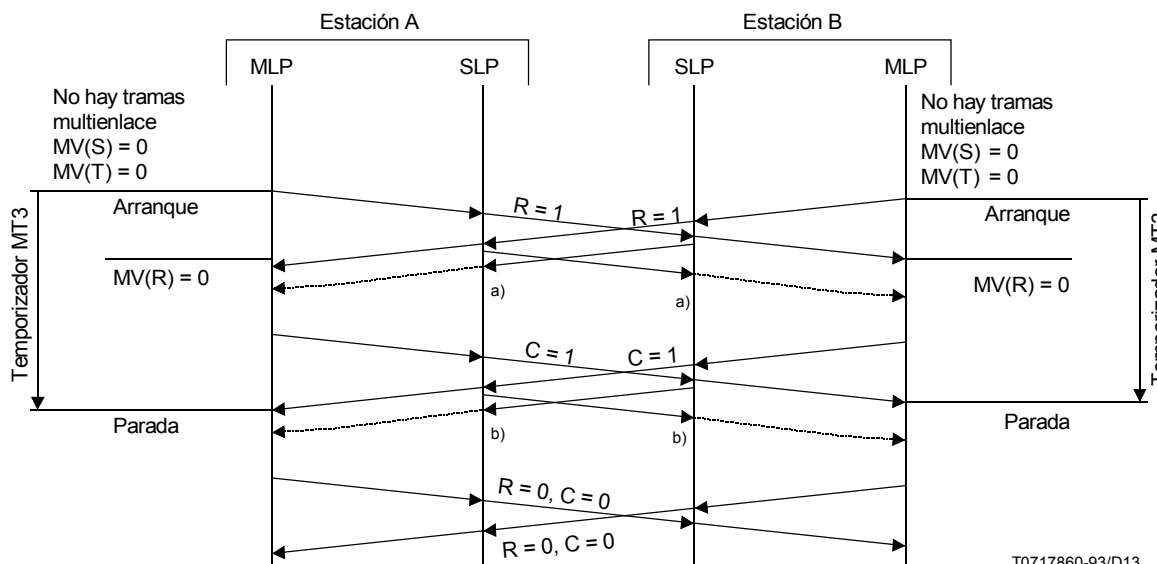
Estación A

Estación B

MLP

SLP

SLP

MLP

No hay tramas multienlace
MV(S) = 0
MV(T) = 0

No hay tramas multienlace
MV(S) = 0
MV(T) = 0

Arranque

$R = 1$

$R = 1$

Arranque

Temporizador MT3

$MV(R) = 0$

a)

a)

$MV(R) = 0$

Temporizador MT3

$C = 1$

$C = 1$

Parada

b)

b)

Parada

$R = 0, C = 0$

$R = 0, C = 0$

T0717860-93/D13